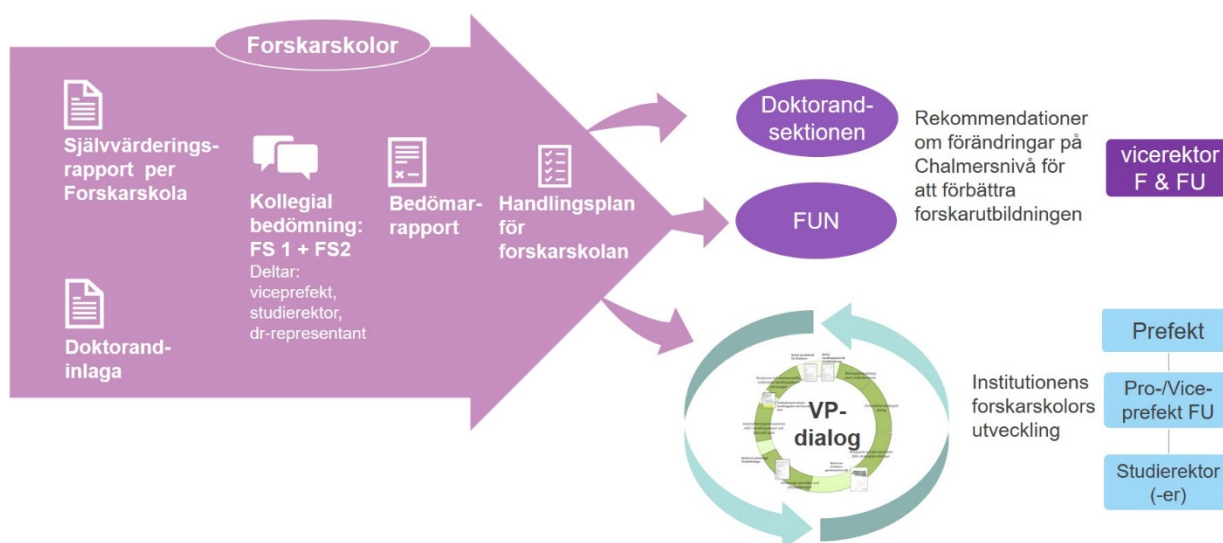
Forskarskolor

Självvärderingsrapport per Forskarskola

Kollegial bedömning: FS 1 + FS2
Deltar: viceprefekt, studierektor, dr-representant

Bedömarrapport

Handlingsplan för forskarskolan

Doktorandinlaga

Doktorandsektionen

FUN

Rekommendationer om förändringar på Chalmersnivå för att förbättra forskarutbildningen

vicerektor F & FU

VP-dialog

Institutionens forskarskolors utveckling

Prefekt

Pro-/Viceprefekt FU

Studierektor (-er)